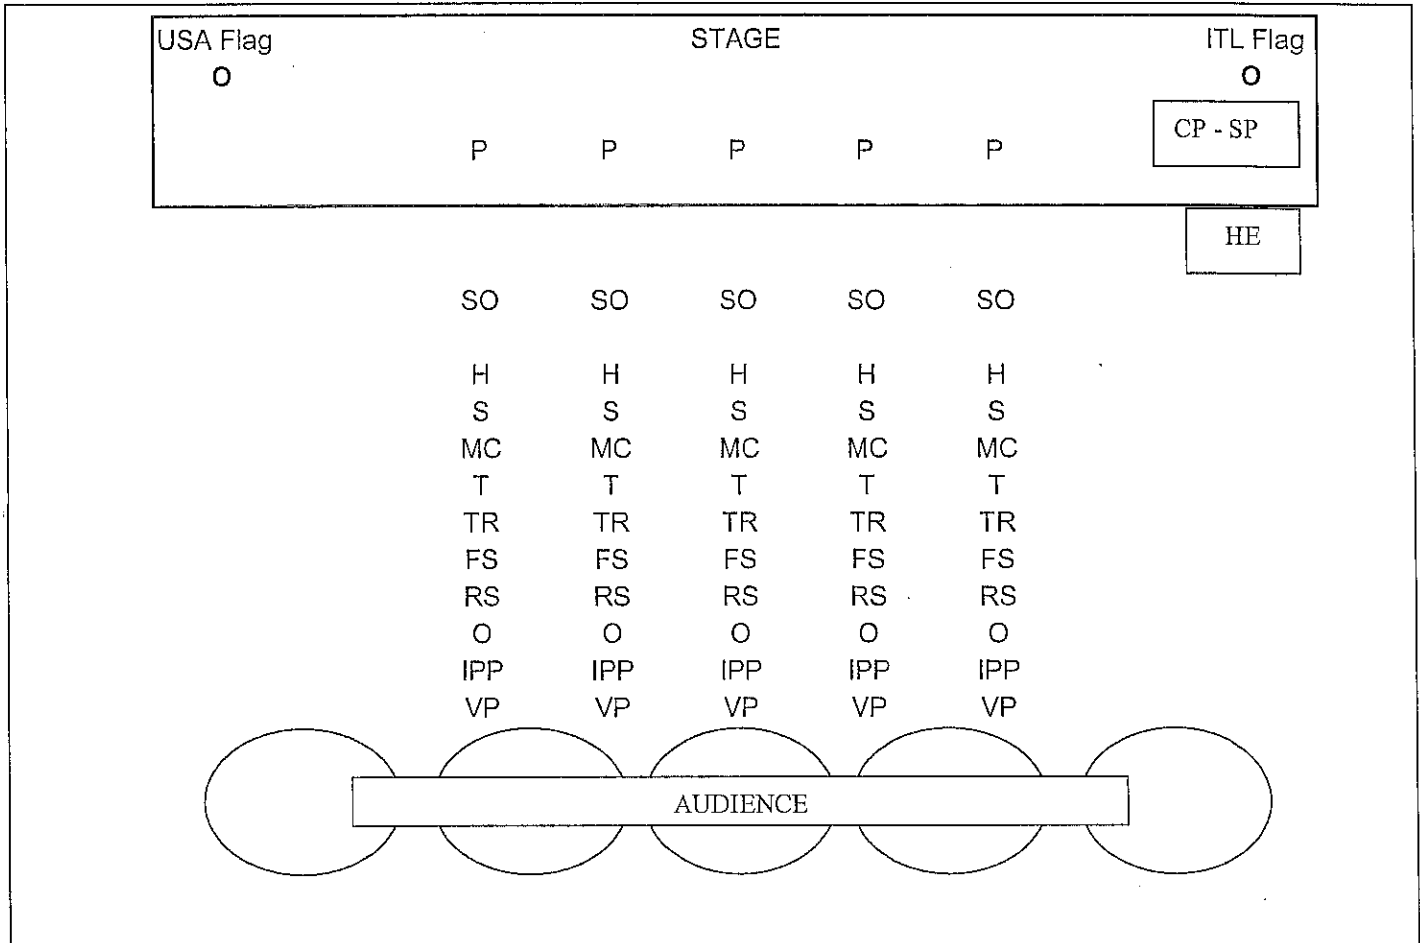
USA Flag
O

STAGE

ITL Flag
O

CP - SP

P P P P P

HE

SO SO SO SO SO

H H H H H
S S S S S
MC MC MC MC MC
T T T T T
TR TR TR TR TR
FS FS FS FS FS
RS RS RS RS RS
O O O O O
IPP IPP IPP IPP IPP
VP VP VP VP VP

AUDIENCE